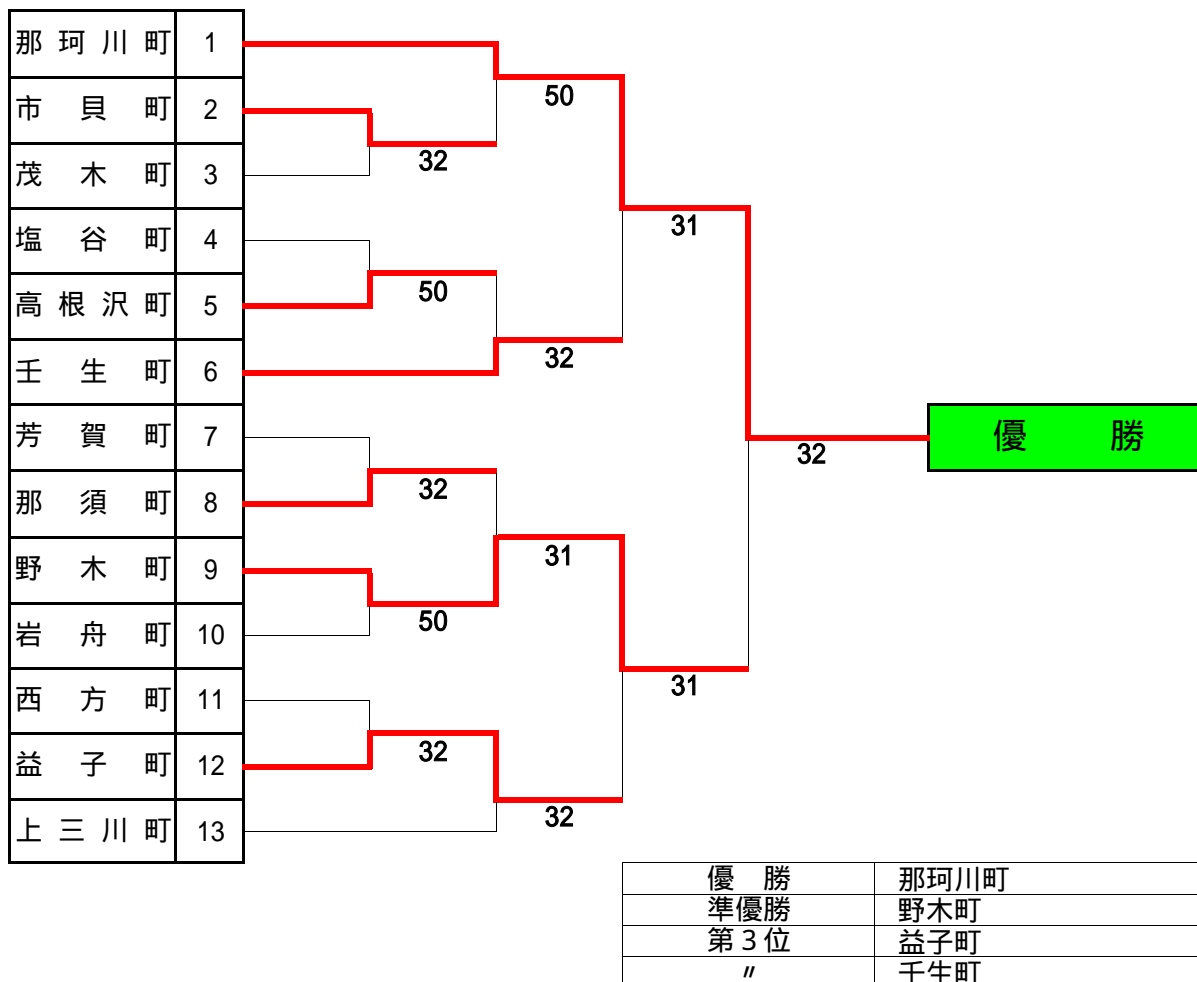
| | |
|---|---|
| 那珂川町 | 1 |
| 市貝町 | 2 |
| 茂木町 | 3 |
| 塩谷町 | 4 |
| 高根沢町 | 5 |
| 壬生町 | 6 |
| 芳賀町 | 7 |
| 那須町 | 8 |
| 野木町 | 9 |
| 岩舟町 | 10 |
| 西方町 | 11 |
| 益子町 | 12 |
| 上三川町 | 13 |

50
32
31
50
32
32
31
50
31
32
32
32

優勝

| | |
|---|---|
| 優　勝 | 那珂川町 |
| 準優勝 | 野木町 |
| 第３位 | 益子町 |
| 〃 | 壬生町 |